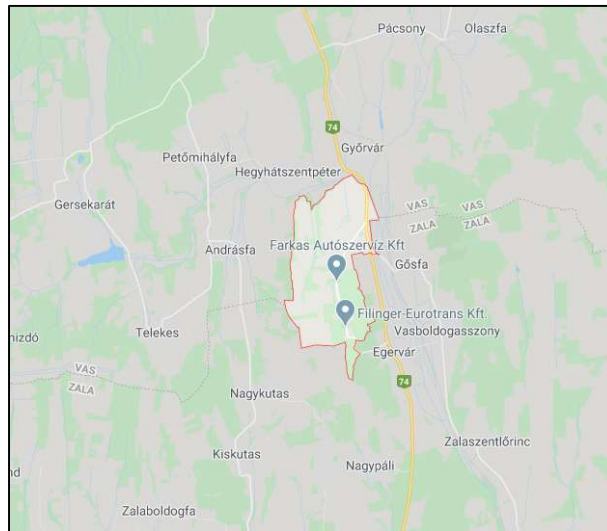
Pácsony
Olaszfa
74
Győrvár
Petőmihályfa
Hegyhátszentpéter
Gersekarát
VAS
ZALA
VAS
ZALA
Andrásfa
Farkas Autószerviz Kft
Gősfa
Filinger-Eurotrans Kft.
Vasboldogasszony
nizdó
Telekes
Egervár
VAS
ZALA
74
Nagykutas
Zalaszentlőrinc
Kiskutas
Nagypáli
nd
Zalaboldogfa